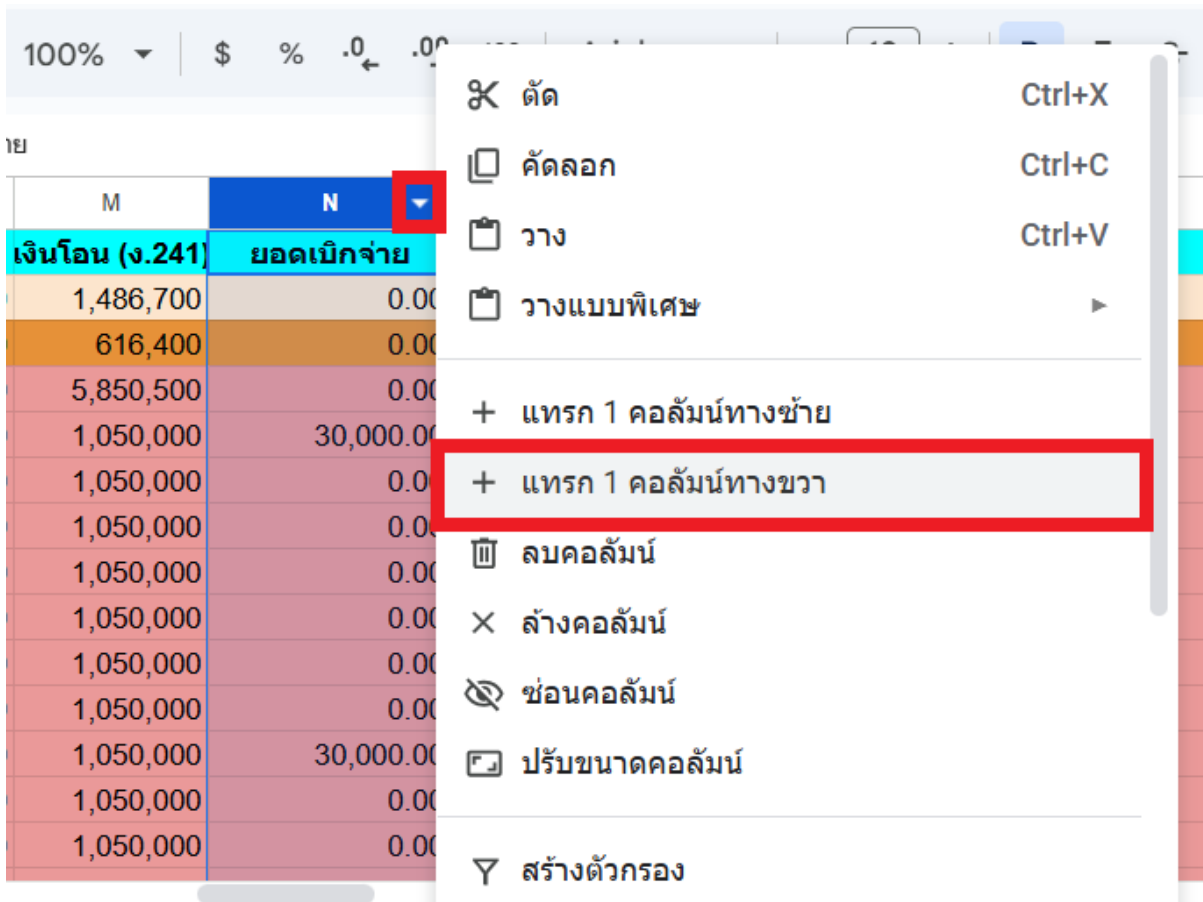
100% $ % .0 .00

าย

| M | N |
|---|---|
| เงินโอน (ง.241) | ยอดเบิกจ่าย |
| 1,486,700 | 0.00 |
| 616,400 | 0.00 |
| 5,850,500 | 0.00 |
| 1,050,000 | 30,000.00 |
| 1,050,000 | 0.00 |
| 1,050,000 | 0.00 |
| 1,050,000 | 0.00 |
| 1,050,000 | 0.00 |
| 1,050,000 | 0.00 |
| 1,050,000 | 0.00 |
| 1,050,000 | 30,000.00 |
| 1,050,000 | 0.00 |
| 1,050,000 | 0.00 |

ตัด Ctrl+X
คัดลอก Ctrl+C
วาง Ctrl+V
วางแบบพิเศษ

+ แทรก 1 คอลัมน์ทางซ้าย
+ แทรก 1 คอลัมน์ทางขวา
ลบคอลัมน์
ล้างคอลัมน์
ซ่อนคอลัมน์
ปรับขนาดคอลัมน์

สร้างตัวกรอง